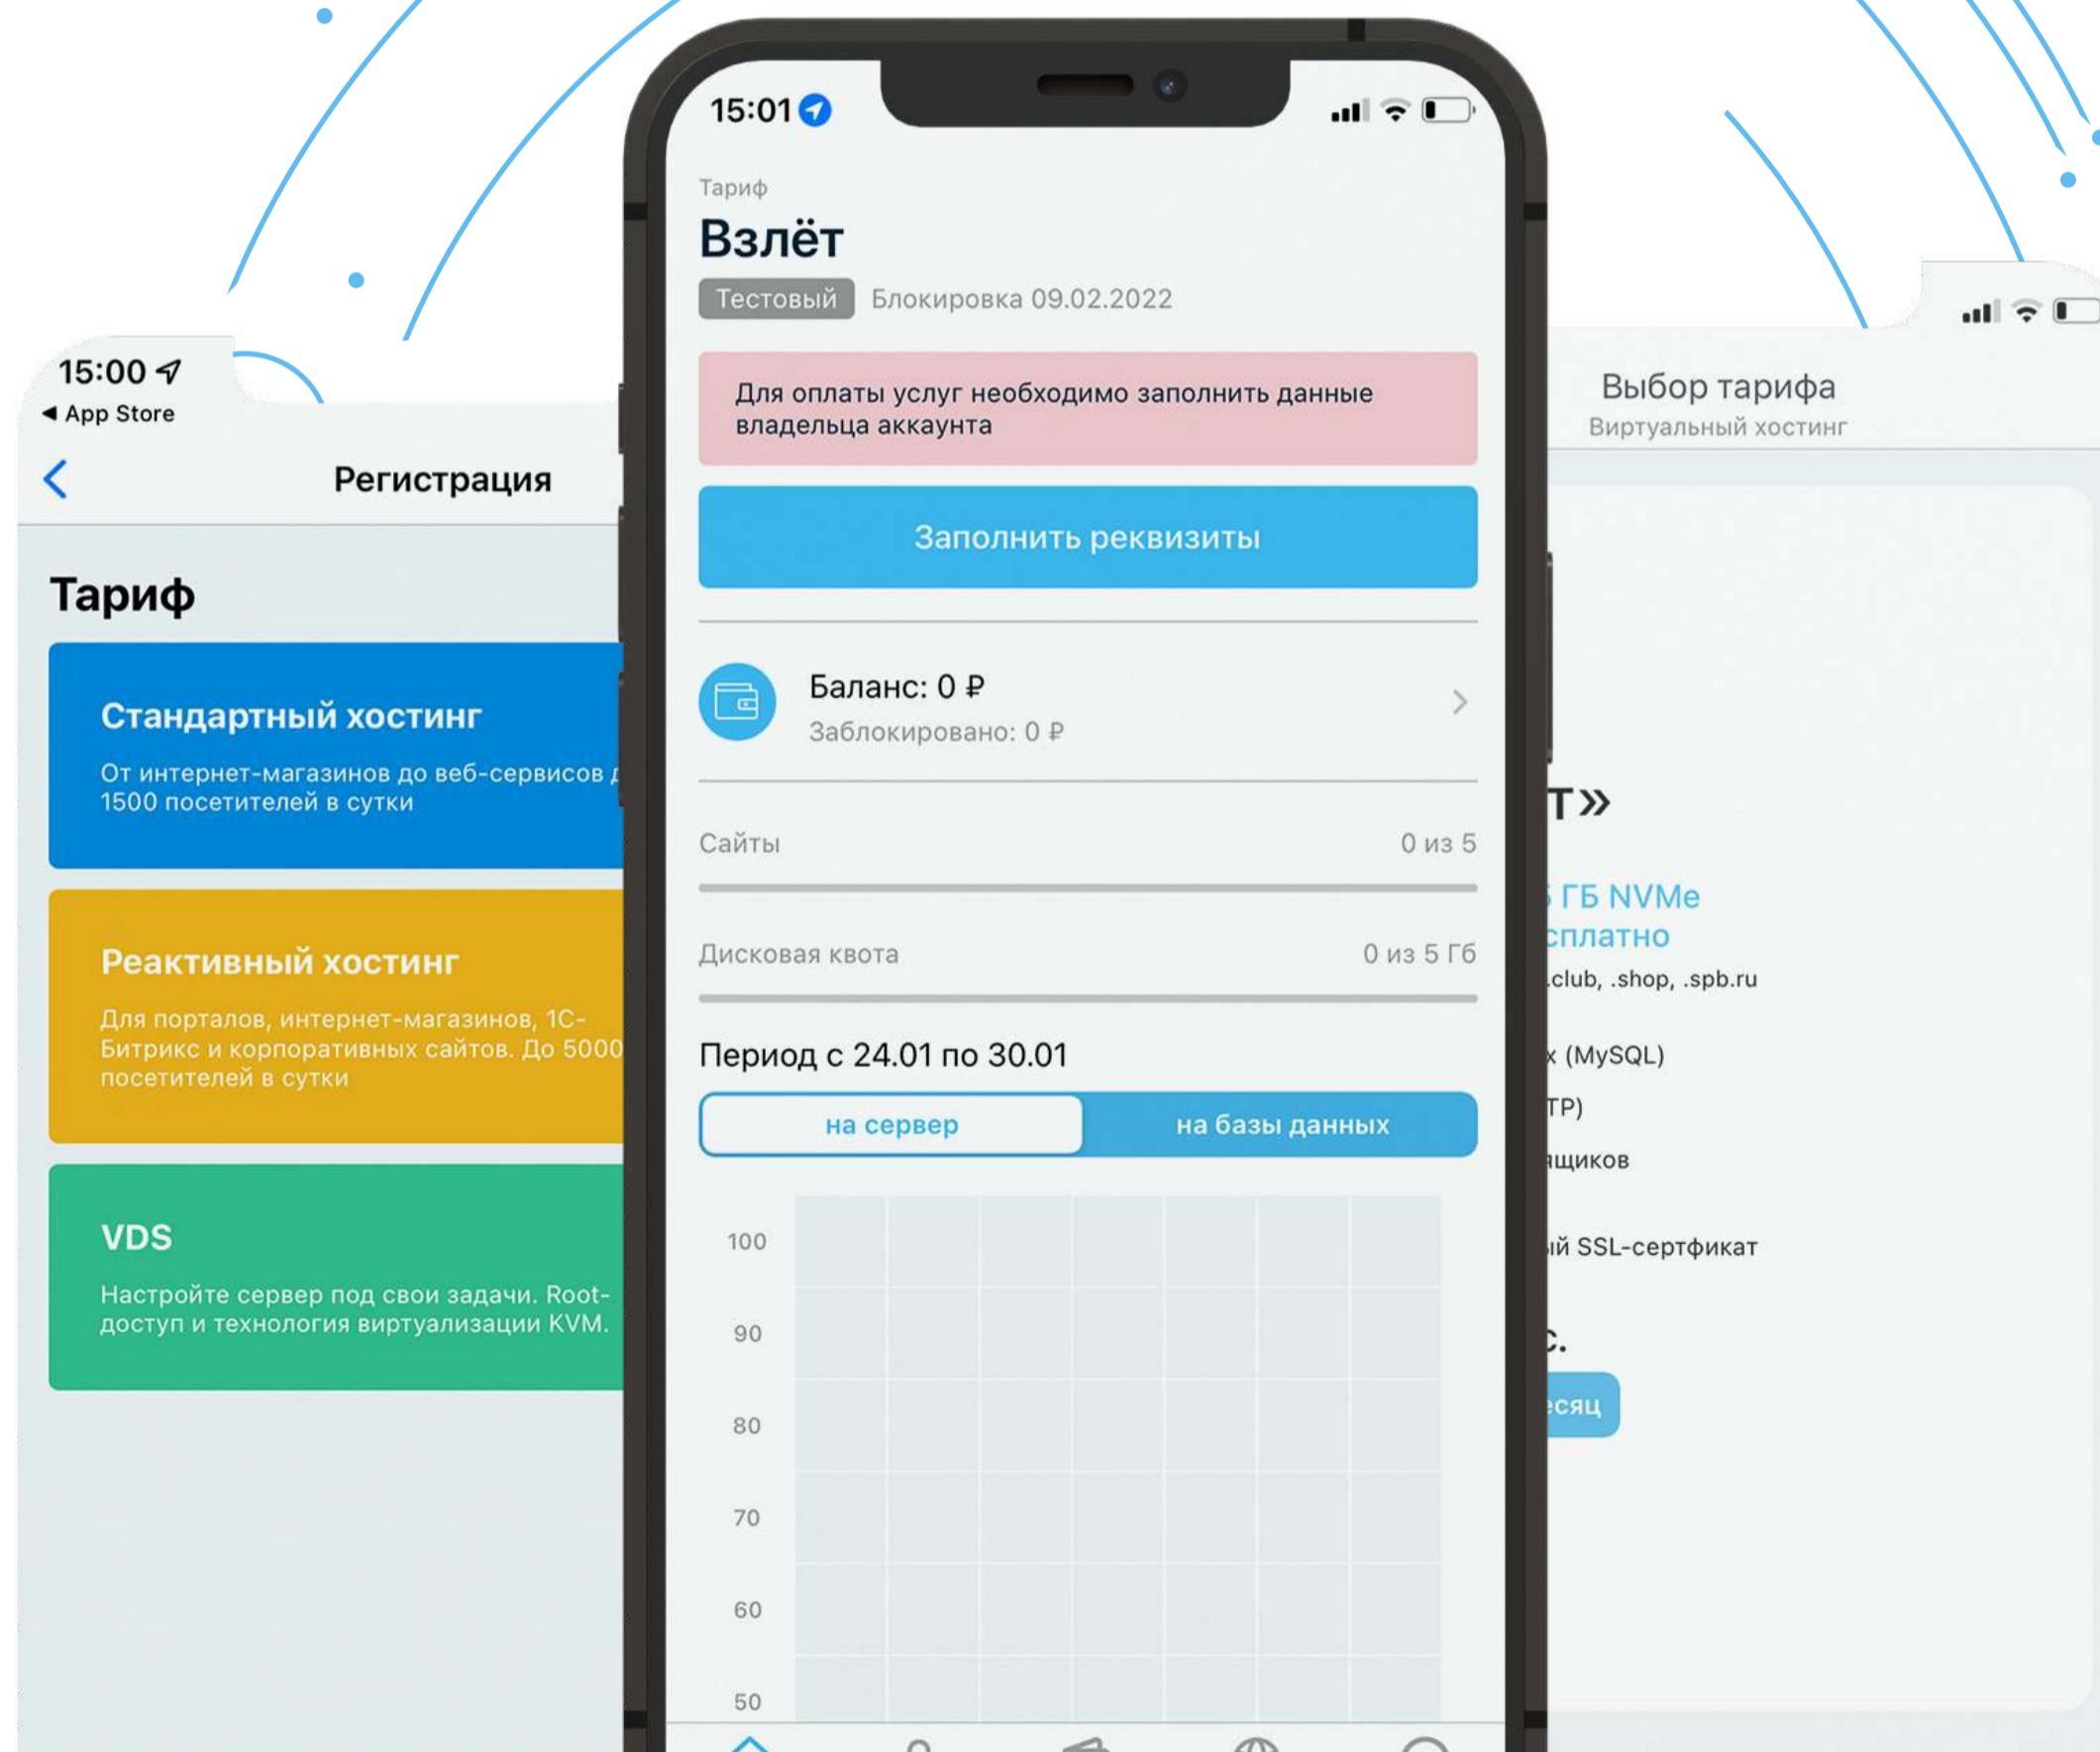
15:00
◀ App Store
Регистрация

Тариф

Стандартный хостинг
От интернет-магазинов до веб-сервисов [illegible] 1500 посетителей в сутки

Реактивный хостинг
Для порталов, интернет-магазинов, 1С-Битрикс и корпоративных сайтов. До 5000 посетителей в сутки

VDS
Настройте сервер под свои задачи. Root-доступ и технология виртуализации KVM.

15:01
Тариф
Взлёт
Тестовый Блокировка 09.02.2022

Для оплаты услуг необходимо заполнить данные владельца аккаунта

Заполнить реквизиты

Баланс: 0 ₽
Заблокировано: 0 ₽

Сайты 0 из 5

Дисковая квота 0 из 5 Гб

Период с 24.01 по 30.01

на сервер | на базы данных

100
90
80
70
60
50

Выбор тарифа
Виртуальный хостинг

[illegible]т»
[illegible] ГБ NVMe
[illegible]сплатно
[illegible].club, .shop, .spb.ru
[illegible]х (MySQL)
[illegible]TP)
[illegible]щиков
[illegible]ий SSL-сертфикат
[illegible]с.
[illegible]есяц